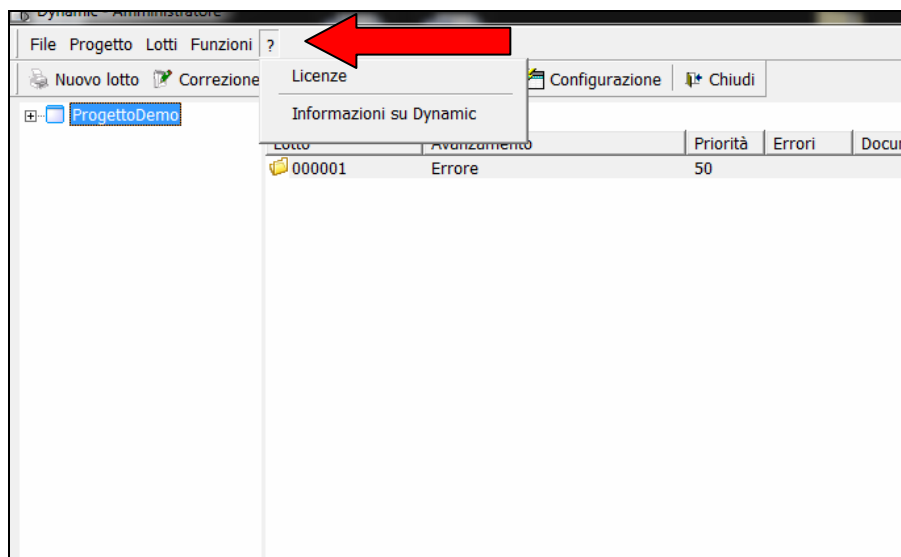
Dynamic - Amministratore

File Progetto Lotti Funzioni ?

Nuovo lotto Correzione

Licenze

Informazioni su Dynamic

Configurazione Chiudi

ProgettoDemo

| Lotto | Avanzamento | Priorità | Errori | Docu |
|---|---|---|---|---|
| 000001 | Errore | 50 | | |